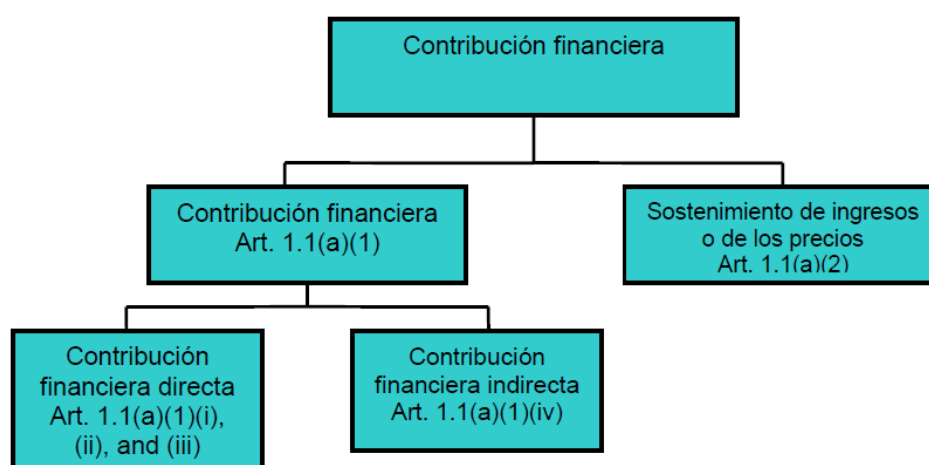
Contribución financiera

Contribución financiera
Art. 1.1(a)(1)

Sostenimiento de ingresos o de los precios
Art. 1.1(a)(2)

Contribución financiera directa
Art. 1.1(a)(1)(i), (ii), and (iii)

Contribución financiera indirecta
Art. 1.1(a)(1)(iv)